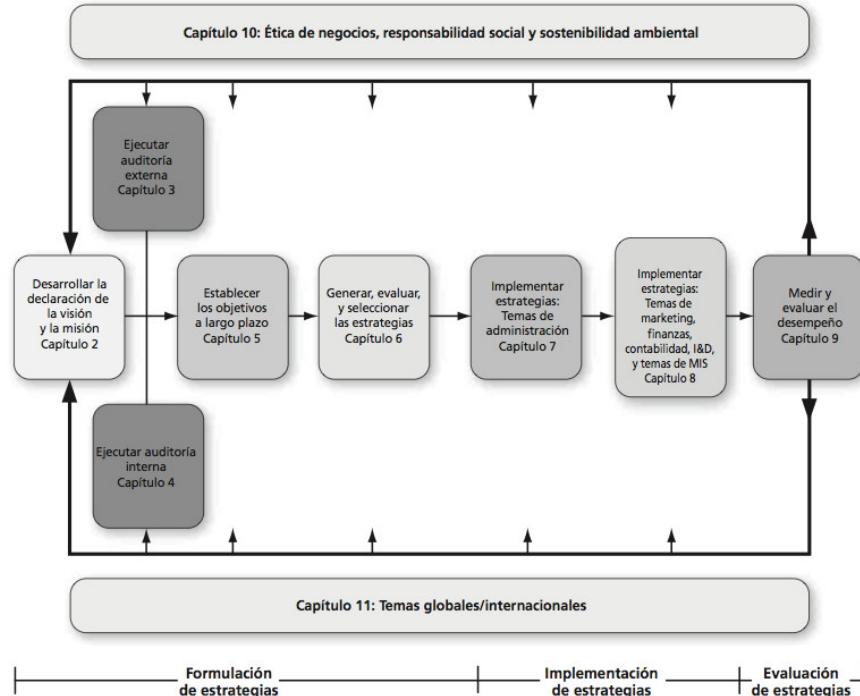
Capítulo 10: Ética de negocios, responsabilidad social y sostenibilidad ambiental

Ejecutar auditoría externa Capítulo 3

Desarrollar la declaración de la visión y la misión Capítulo 2

Establecer los objetivos a largo plazo Capítulo 5

Generar, evaluar, y seleccionar las estrategias Capítulo 6

Implementar estrategias: Temas de administración Capítulo 7

Implementar estrategias: Temas de marketing, finanzas, contabilidad, I&D, y temas de MIS Capítulo 8

Medir y evaluar el desempeño Capítulo 9

Ejecutar auditoría interna Capítulo 4

Capítulo 11: Temas globales/internacionales

Formulación de estrategias

Implementación de estrategias

Evaluación de estrategias